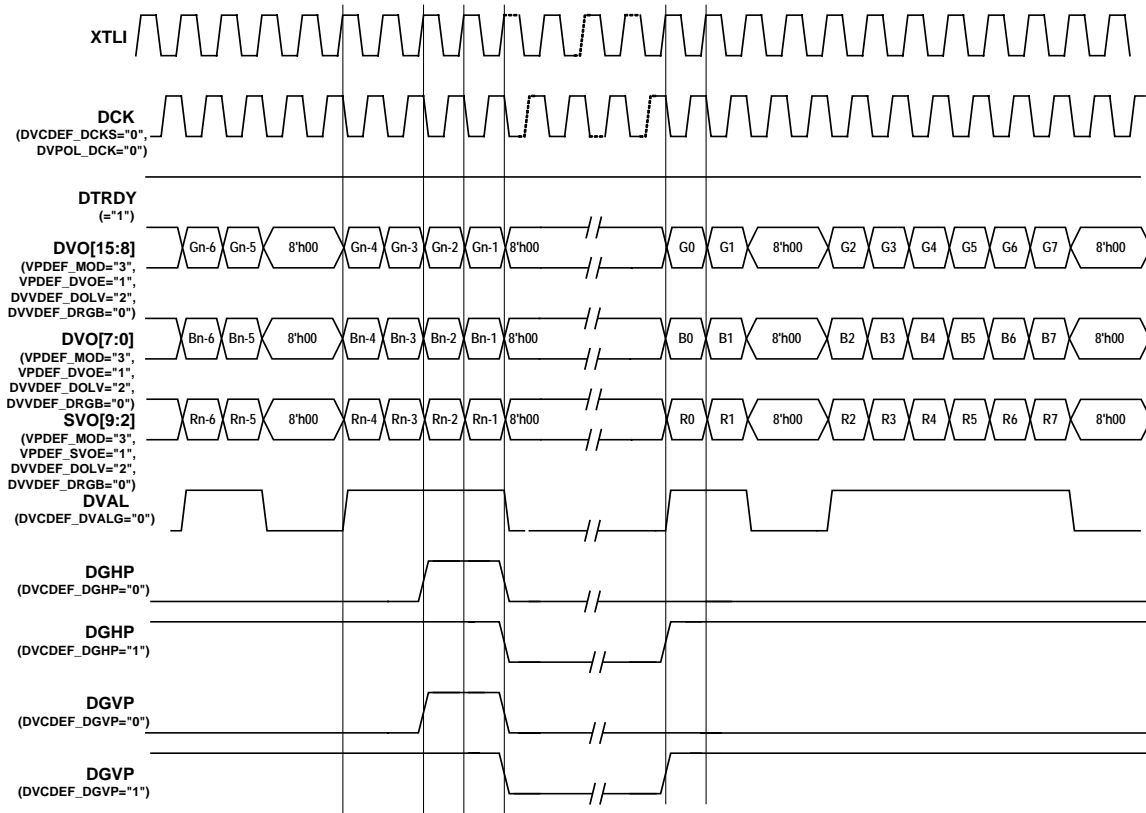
XTLI

DCK
(DVCDEF_DCKS="0",
DVPOL_DCK="0")

DTRDY
(="1")

DVO[15:8]
(VPDEF_MOD="3",
VPDEF_DVOE="1",
DVVDEF_DOLV="2",
DVVDEF_DRGB="0")

Gn-6 Gn-5 8'h00 Gn-4 Gn-3 Gn-2 Gn-1 8'h00 G0 G1 8'h00 G2 G3 G4 G5 G6 G7 8'h00

DVO[7:0]
(VPDEF_MOD="3",
VPDEF_DVOE="1",
DVVDEF_DOLV="2",
DVVDEF_DRGB="0")

Bn-6 Bn-5 8'h00 Bn-4 Bn-3 Bn-2 Bn-1 8'h00 B0 B1 8'h00 B2 B3 B4 B5 B6 B7 8'h00

SVO[9:2]
(VPDEF_MOD="3",
VPDEF_SVOE="1",
DVVDEF_DOLV="2",
DVVDEF_DRGB="0")

Rn-6 Rn-5 8'h00 Rn-4 Rn-3 Rn-2 Rn-1 8'h00 R0 R1 8'h00 R2 R3 R4 R5 R6 R7 8'h00

DVAL
(DVCDEF_DVALG="0")

DGHP
(DVCDEF_DGHP="0")

DGHP
(DVCDEF_DGHP="1")

DGVP
(DVCDEF_DGVP="0")

DGVP
(DVCDEF_DGVP="1")